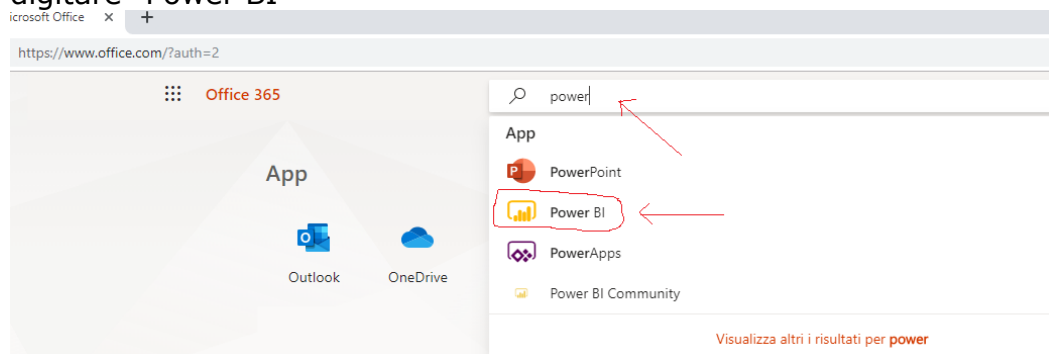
digitare "Power BI"

icrosoft Office × +

https://www.office.com/?auth=2

Office 365

power

App

PowerPoint

Power BI

PowerApps

Power BI Community

Visualizza altri i risultati per power

App

Outlook

OneDrive